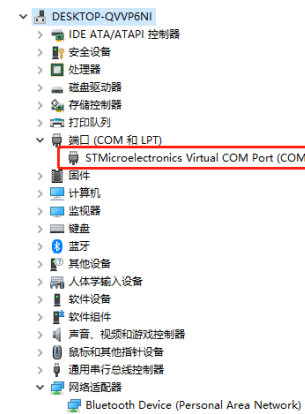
DESKTOP-QVVP6NI
IDE ATA/ATAPI 控制器
安全设备
处理器
磁盘驱动器
存储控制器
打印队列
端口 (COM 和 LPT)
STMicroelectronics Virtual COM Port (COM
固件
计算机
监视器
键盘
蓝牙
其他设备
人体学输入设备
软件设备
软件组件
声音、视频和游戏控制器
鼠标和其他指针设备
通用串行总线控制器
网络适配器
Bluetooth Device (Personal Area Network)